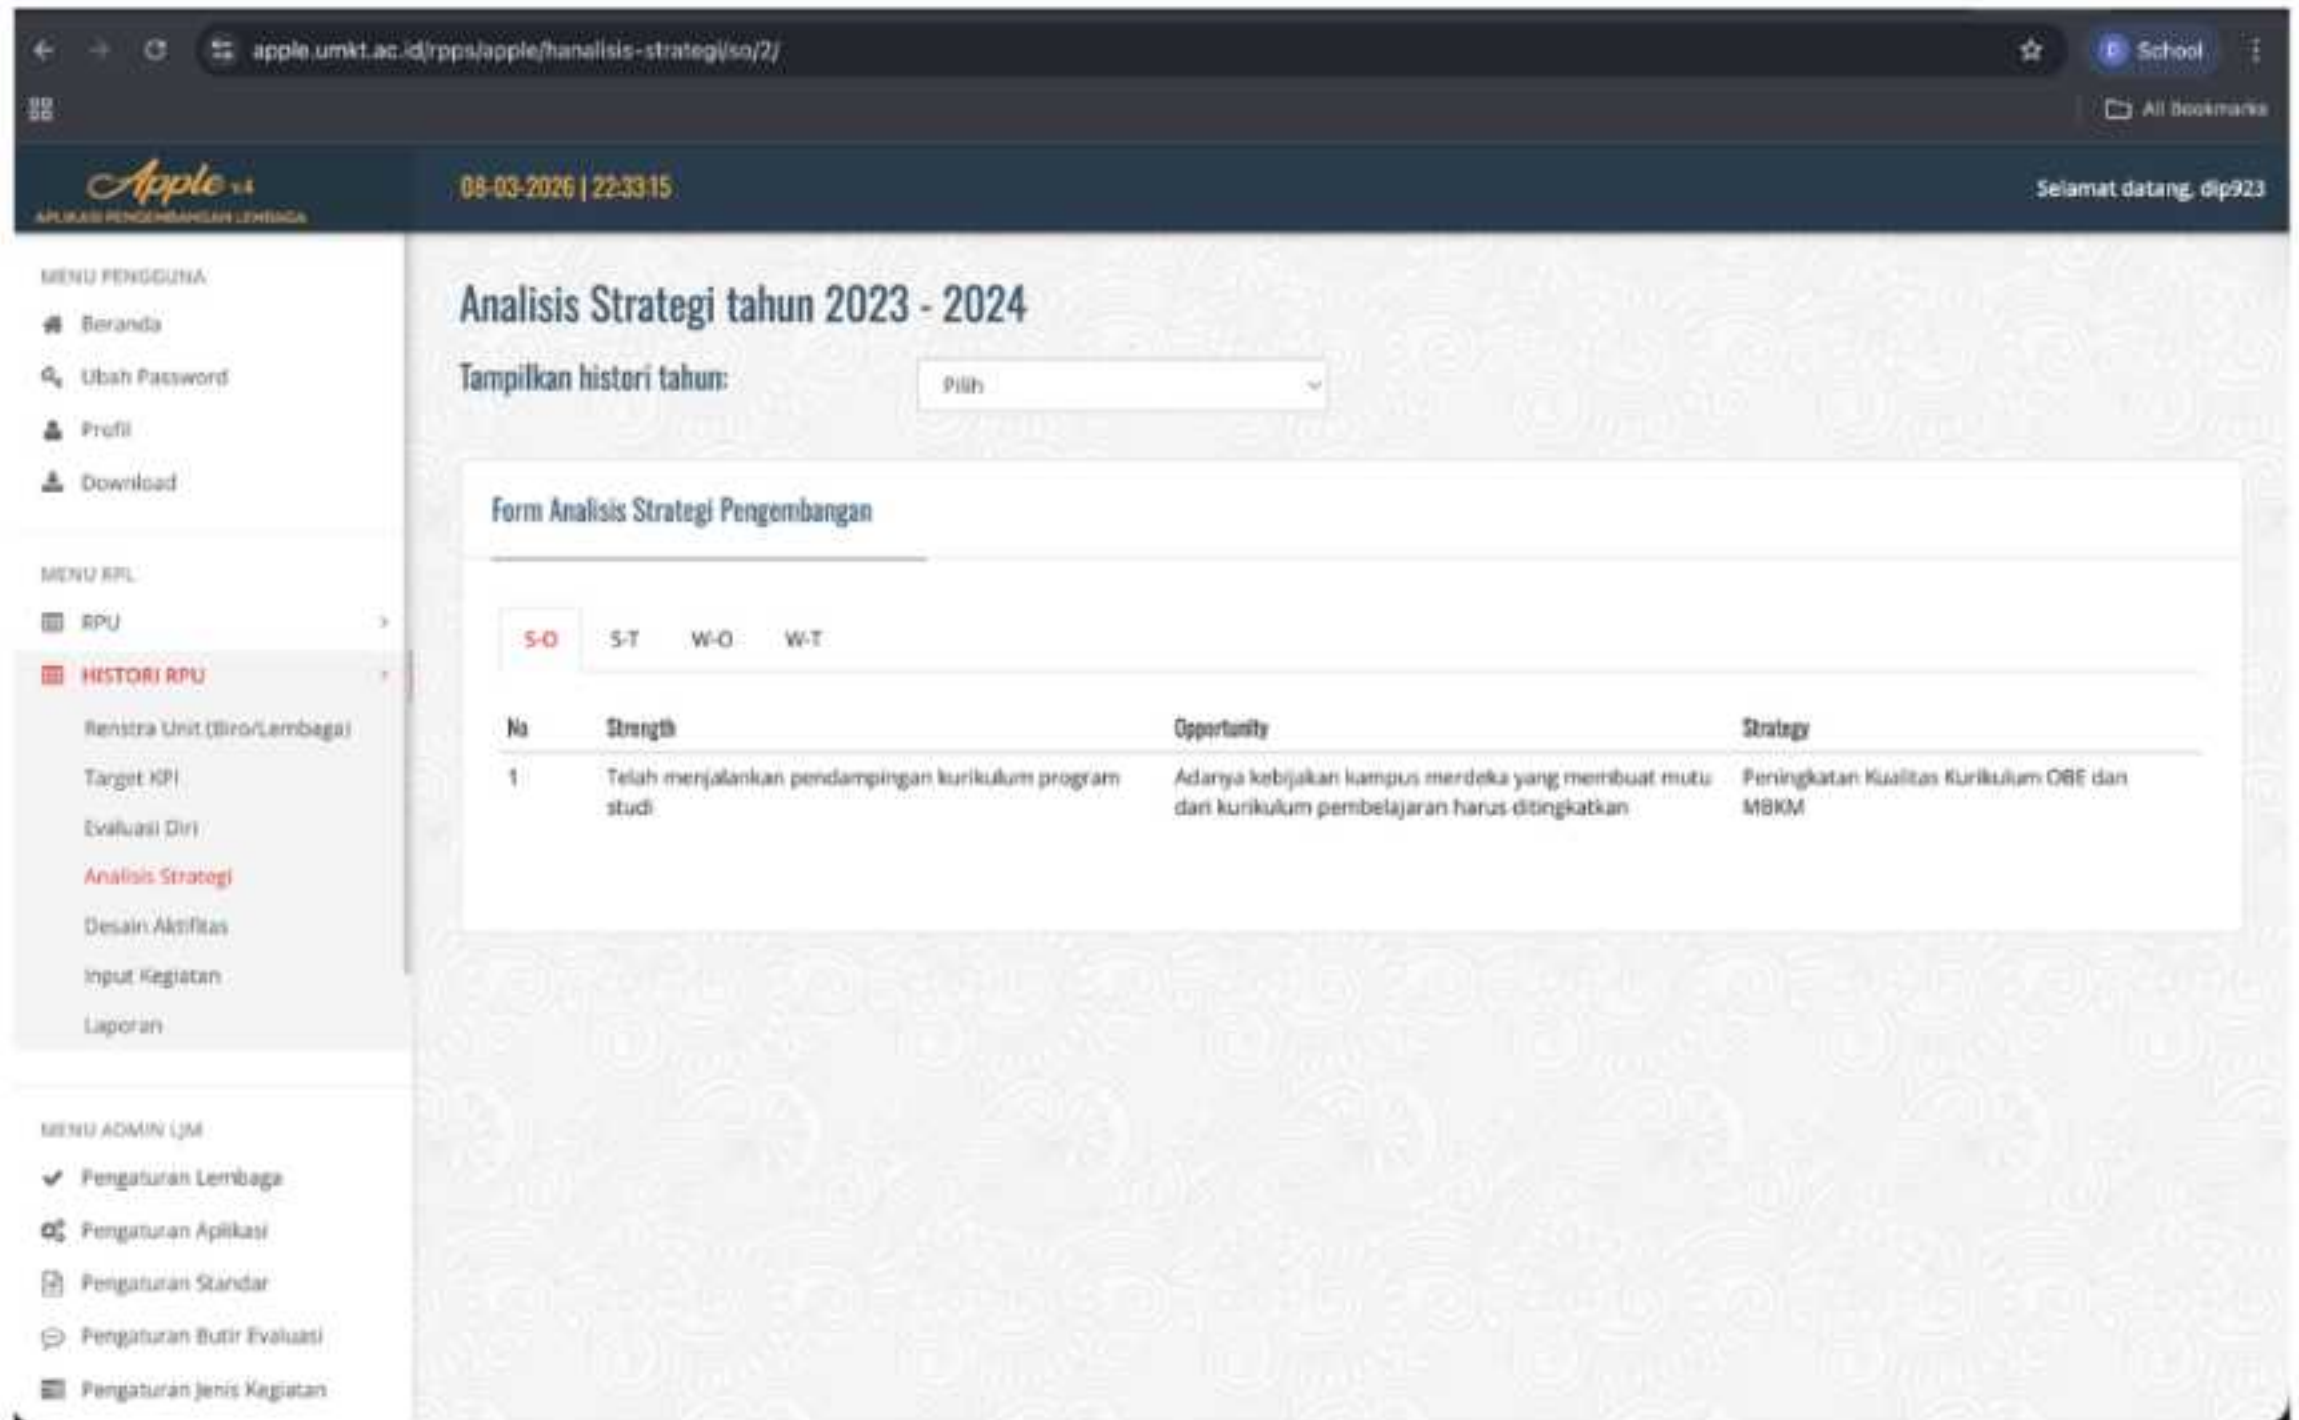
apple.umkt.ac.id/rpps/apple/hanalisis-strategi/so/2/

D School

All Bookmarks

Apple v4
APLIKASI PENGEMBANGAN LEMBAGA

08-03-2026 | 22:33:15

Selamat datang, dip923

MENU PENGGUNA

Beranda

Ubah Password

Profil

Download

MENU RPL

RPU

HISTORI RPU

Renstra Unit (Biro/Lembaga)

Target KPI

Evaluasi Diri

Analisis Strategi

Desain Aktifitas

Input Kegiatan

Laporan

MENU ADMIN LJM

Pengaturan Lembaga

Pengaturan Aplikasi

Pengaturan Standar

Pengaturan Butir Evaluasi

Pengaturan Jenis Kegiatan

Analisis Strategi tahun 2023 - 2024

Tampilkan histori tahun:

Pilih

Form Analisis Strategi Pengembangan

S-O S-T W-O W-T

| No | Strength | Opportunity | Strategy |
|---|---|---|---|
| 1 | Telah menjalankan pendampingan kurikulum program studi | Adanya kebijakan kampus merdeka yang membuat mutu dari kurikulum pembelajaran harus ditingkatkan | Peningkatan Kualitas Kurikulum OBE dan MBKM |